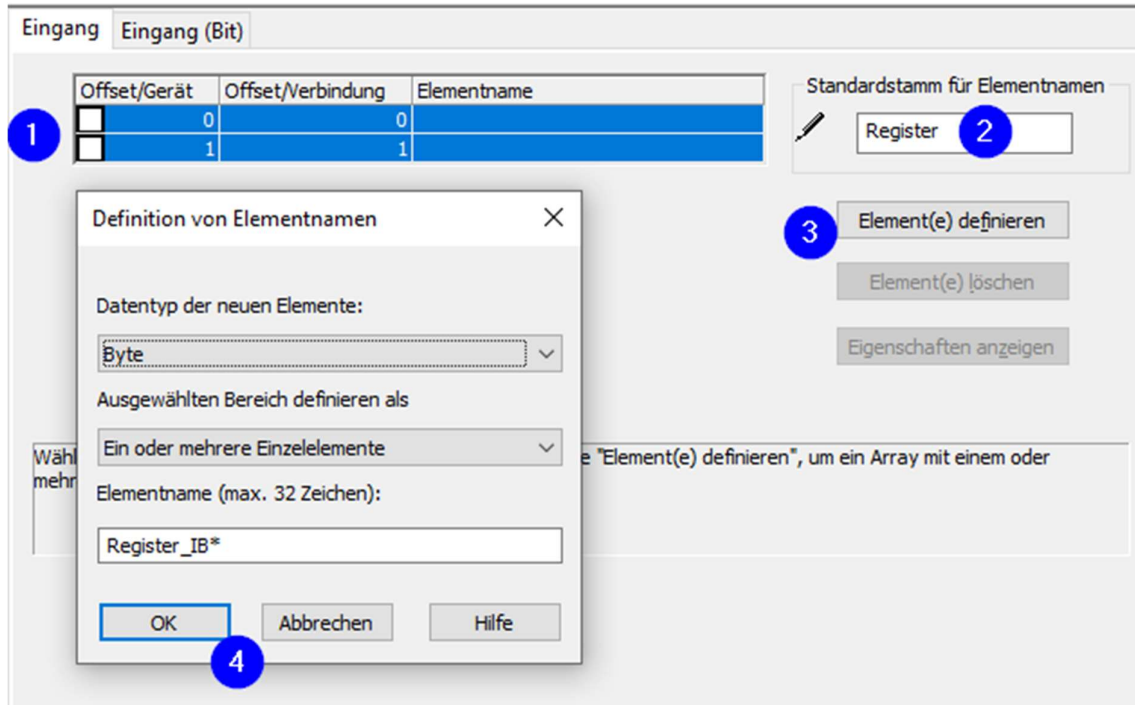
Eingang | Eingang (Bit)

1

| Offset/Gerät | Offset/Verbindung | Elementname |
|---|---|---|
| 0 | 0 | |
| 1 | 1 | |

Standardstamm für Elementnamen

Register 2

3 Element(e) definieren

Element(e) löschen

Eigenschaften anzeigen

Definition von Elementnamen

Datentyp der neuen Elemente:

Byte

Ausgewählten Bereich definieren als

Ein oder mehrere Einzelelemente

Elementname (max. 32 Zeichen):

Register_IB*

OK Abbrechen Hilfe

4

Wähl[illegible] e "Element(e) definieren", um ein Array mit einem oder mehr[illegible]